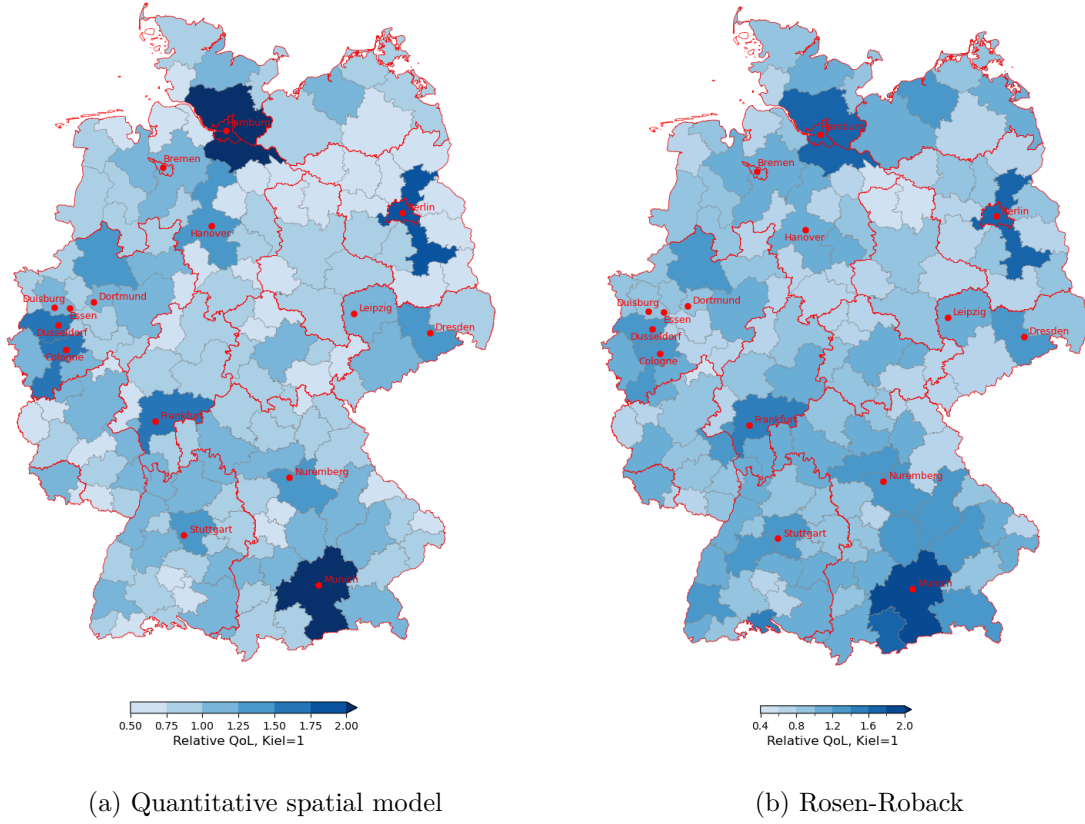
Hamburg
Bremen
Berlin
Hanover
Duisburg
Dortmund
Essen
Dusseldorf
Cologne
Leipzig
Dresden
Frankfurt
Nuremberg
Stuttgart
Munich

0.50 0.75 1.00 1.25 1.50 1.75 2.00
Relative QoL, Kiel=1

(a) Quantitative spatial model

Hamburg
Bremen
Berlin
Hanover
Duisburg
Dortmund
Essen
Dusseldorf
Cologne
Leipzig
Dresden
Frankfurt
Nuremberg
Stuttgart
Munich

0.4 0.8 1.2 1.6 2.0
Relative QoL, Kiel=1

(b) Rosen-Roback